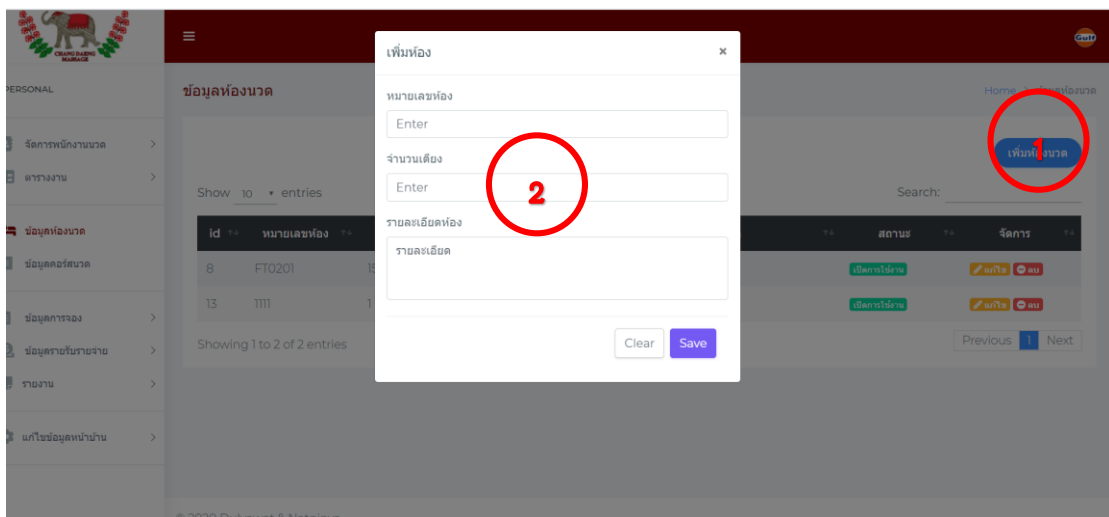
CHANG DAENG MASSAGE

PERSONAL

จัดการพนักงานนวด

ตารางงาน

ข้อมูลห้องนวด

ข้อมูลคอร์สนวด

ข้อมูลการจอง

ข้อมูลรายรับรายจ่าย

รายงาน

แก้ไขข้อมูลหน้าบ้าน

ข้อมูลห้องนวด

Home / ข้อมูลห้องนวด

เพิ่มห้องนวด

1

Show 10 entries

Search:

| id | หมายเลขห้อง | | สถานะ | จัดการ |
|---|---|---|---|---|
| 8 | FT0201 | 15 | เปิดการใช้งาน | แก้ไข ลบ |
| 13 | 1111 | 1 | เปิดการใช้งาน | แก้ไข ลบ |

Showing 1 to 2 of 2 entries

Previous 1 Next

เพิ่มห้อง

×

หมายเลขห้อง

Enter

จำนวนเตียง

Enter

2

รายละเอียดห้อง

รายละเอียด

Clear

Save

© 2020 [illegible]